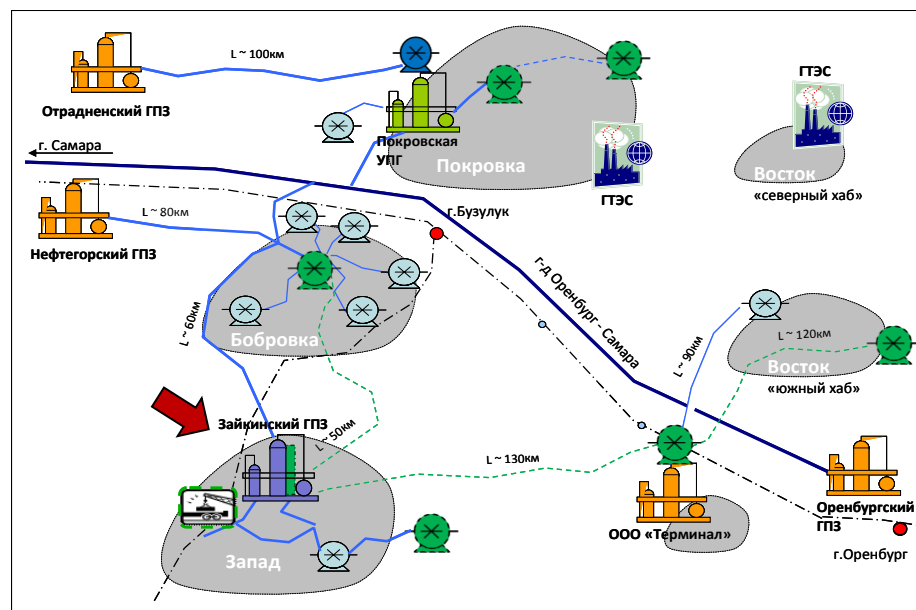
L ~ 100км

Отрадненский ГПЗ

Покровская УПГ

Покровка

ГТЭС

ГТЭС

Восток

«северный хаб»

г. Самара

Нефтегорский ГПЗ

L ~ 80км

г.Бузулук

г-д Оренбург - Самара

Бобровка

L ~ 60км

L ~ 90км

L ~ 120км

Восток

«южный хаб»

Зайкинский ГПЗ

L ~ 50км

L ~ 130км

Запад

ООО «Терминал»

Оренбургский ГПЗ

г.Оренбург